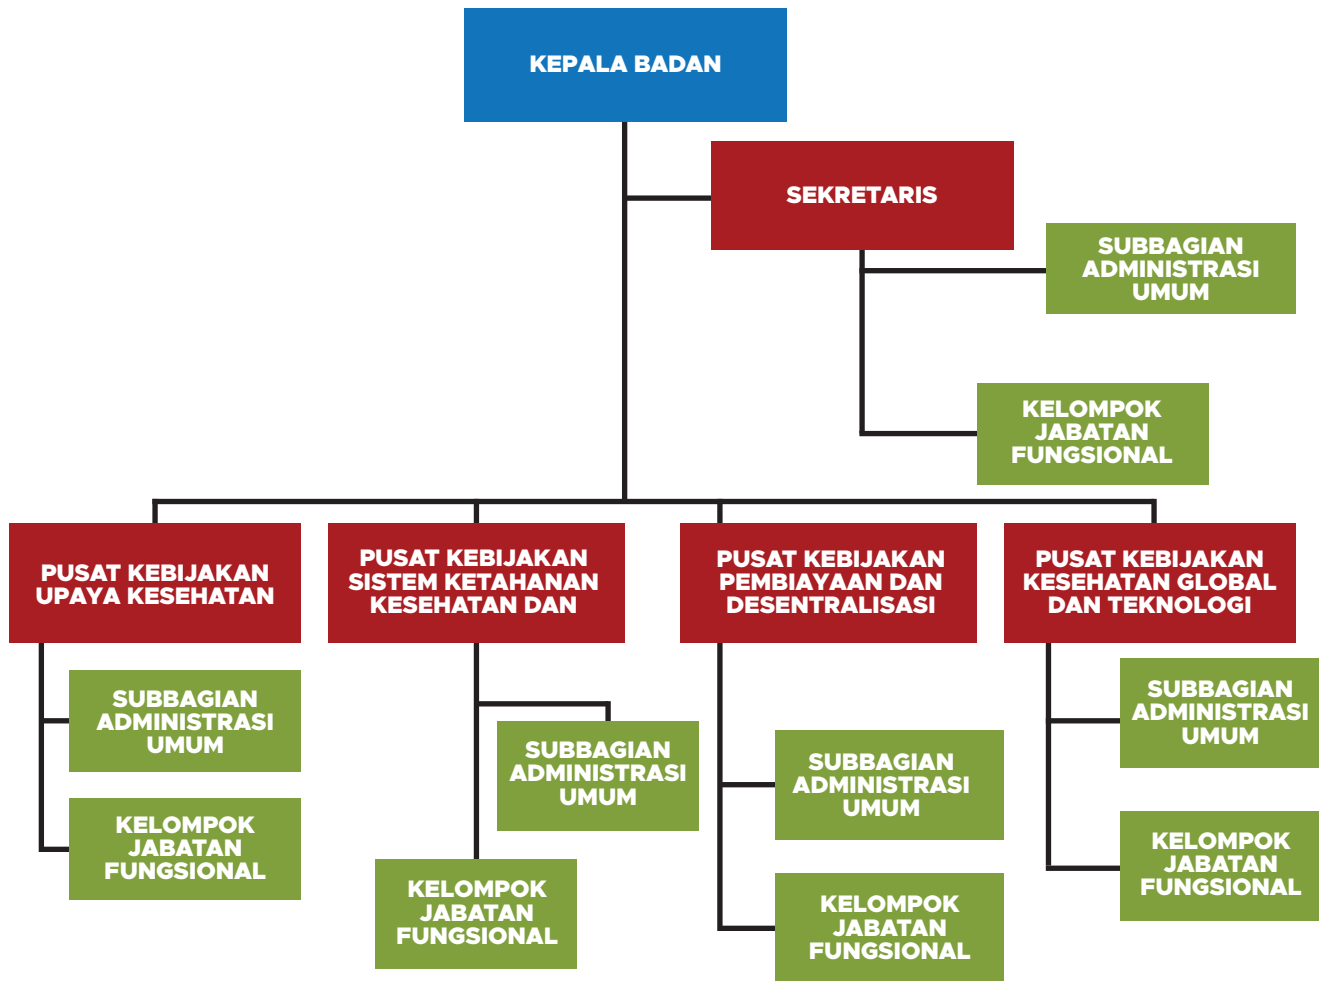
KEPALA BADAN

SEKRETARIS

SUBBAGIAN ADMINISTRASI UMUM

KELOMPOK JABATAN FUNGSIONAL

PUSAT KEBIJAKAN UPAYA KESEHATAN

SUBBAGIAN ADMINISTRASI UMUM

KELOMPOK JABATAN FUNGSIONAL

PUSAT KEBIJAKAN SISTEM KETAHANAN KESEHATAN DAN

SUBBAGIAN ADMINISTRASI UMUM

KELOMPOK JABATAN FUNGSIONAL

PUSAT KEBIJAKAN PEMBIAYAAN DAN DESENTRALISASI

SUBBAGIAN ADMINISTRASI UMUM

KELOMPOK JABATAN FUNGSIONAL

PUSAT KEBIJAKAN KESEHATAN GLOBAL DAN TEKNOLOGI

SUBBAGIAN ADMINISTRASI UMUM

KELOMPOK JABATAN FUNGSIONAL